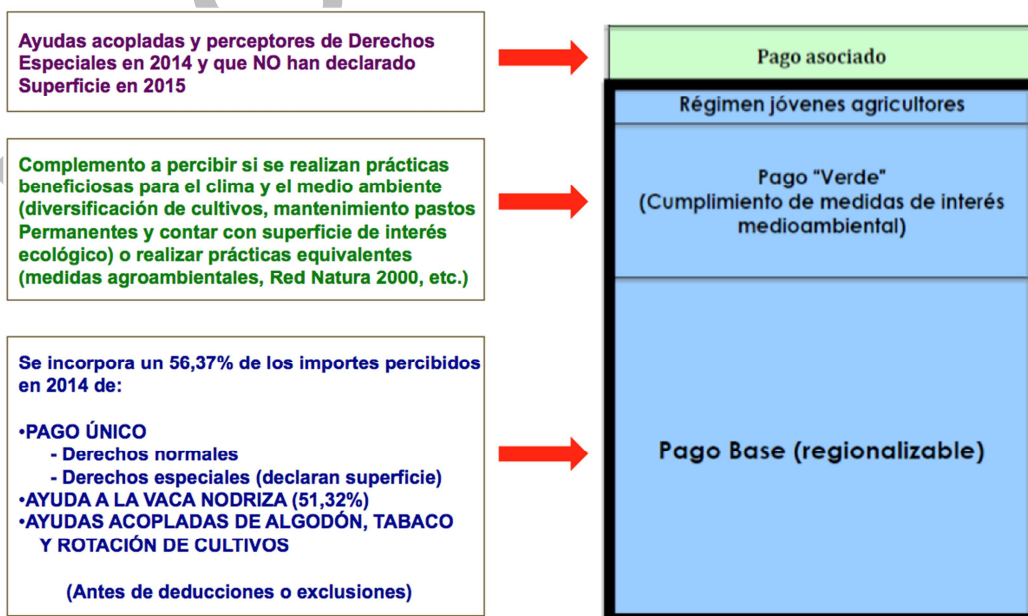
Ayudas acopladas y perceptores de Derechos Especiales en 2014 y que NO han declarado Superficie en 2015

Pago asociado

Régimen jóvenes agricultores

Complemento a percibir si se realizan prácticas beneficiosas para el clima y el medio ambiente (diversificación de cultivos, mantenimiento pastos Permanentes y contar con superficie de interés ecológico) o realizar prácticas equivalentes (medidas agroambientales, Red Natura 2000, etc.)

Pago "Verde" (Cumplimiento de medidas de interés medioambiental)

Se incorpora un 56,37% de los importes percibidos en 2014 de:

•PAGO ÚNICO
- Derechos normales
- Derechos especiales (declaran superficie)
•AYUDA A LA VACA NODRIZA (51,32%)
•AYUDAS ACOPLADAS DE ALGODÓN, TABACO Y ROTACIÓN DE CULTIVOS

(Antes de deducciones o exclusiones)

Pago Base (regionalizable)